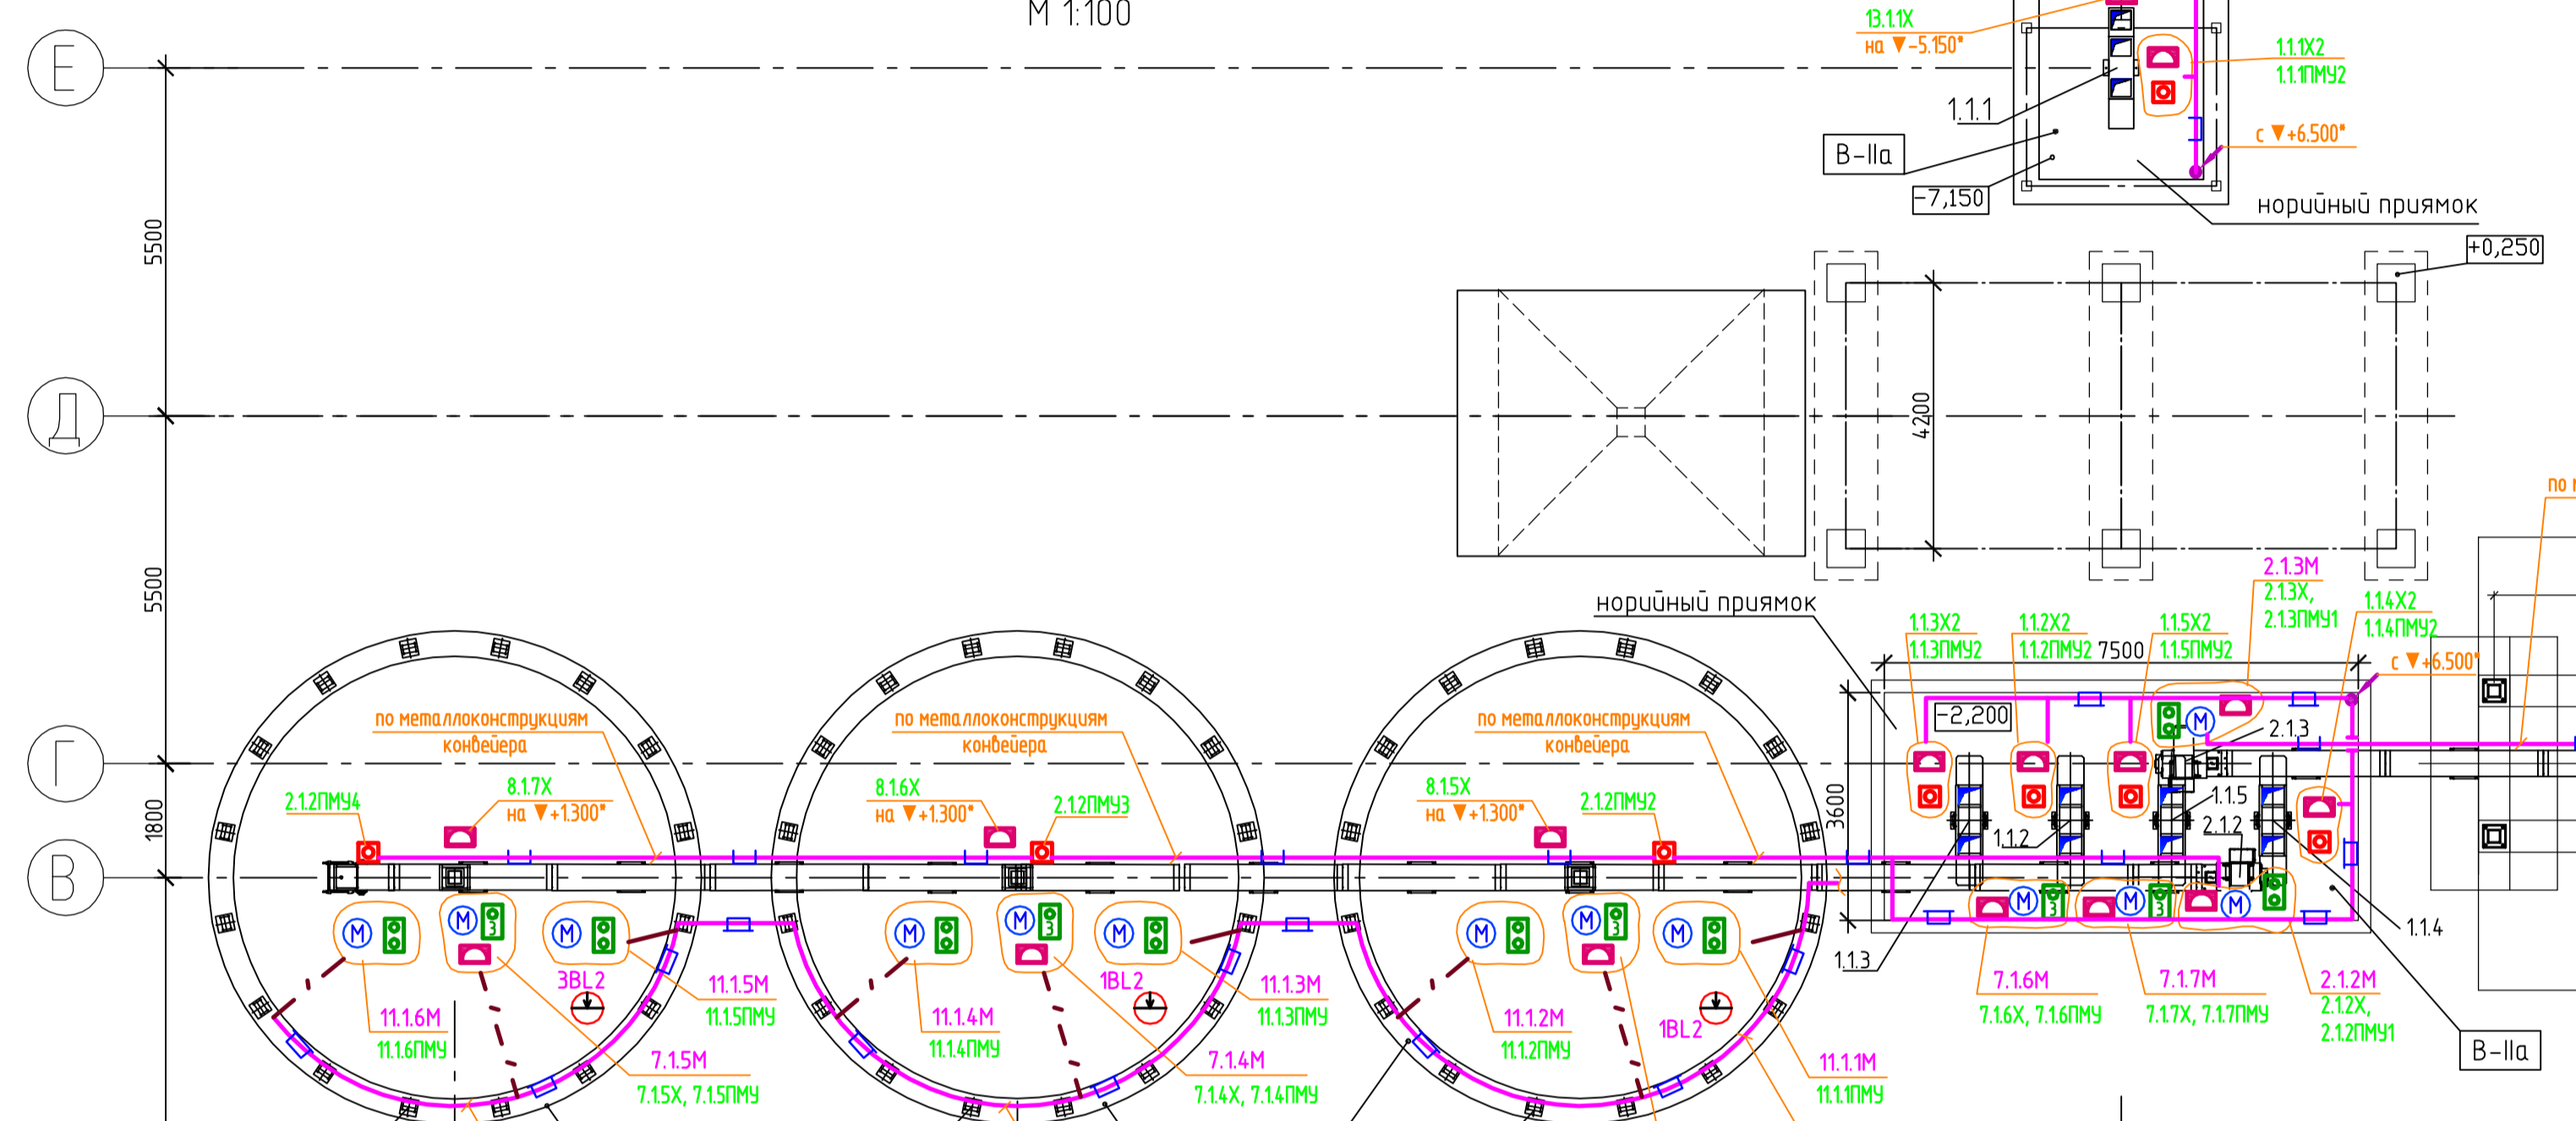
М 1:100

Е
Д
Г
В

5500
5500
1800

13.1.1Х
на ▼-5.150*
1.1.1Х2
1.1.1ПМУ2
1.1.1
В-IIа
с ▼+6.500*
-7,150
норийный приямок
+0,250
4200
по
норийный приямок
2.1.3М
2.1.3Х,
2.1.3ПМУ1
1.1.3Х2
1.1.3ПМУ2
1.1.2Х2
1.1.2ПМУ2
7500
1.1.5Х2
1.1.5ПМУ2
1.1.4Х2
1.1.4ПМУ2
с ▼+6.500*
-2,200
2.1.3
3600
1.1.5
1.1.2
2.1.2
1.1.3
1.1.4
7.1.6М
7.1.6Х, 7.1.6ПМУ
7.1.7М
7.1.7Х, 7.1.7ПМУ
2.1.2М
2.1.2Х,
2.1.2ПМУ1
В-IIа

по металлоконструкциям
конвейера
2.1.2ПМУ4
8.1.7Х
на ▼+1.300*
М
М
3
М
3ВL2
11.1.6М
11.1.6ПМУ
11.1.5М
11.1.5ПМУ
7.1.5М
7.1.5Х, 7.1.5ПМУ

по металлоконструкциям
конвейера
8.1.6Х
на ▼+1.300*
2.1.2ПМУ3
М
М
3
М
1ВL2
11.1.4М
11.1.4ПМУ
11.1.3М
11.1.3ПМУ
7.1.4М
7.1.4Х, 7.1.4ПМУ

по металлоконструкциям
конвейера
8.1.5Х
на ▼+1.300*
2.1.2ПМУ2
М
М
3
М
1ВL2
11.1.2М
11.1.2ПМУ
11.1.1М
11.1.1ПМУ